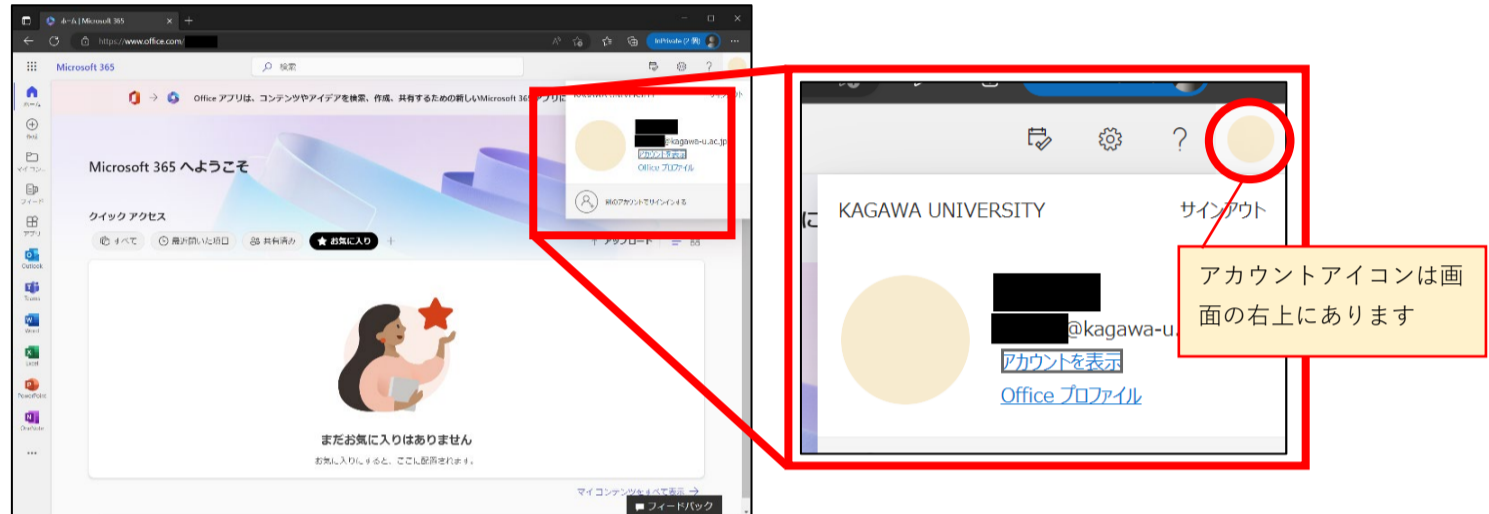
ホーム | Microsoft 365

https://www.office.com/

InPrivate

Microsoft 365

検索

Office アプリは、コンテンツやアイデアを検索、作成、共有するための新しいMicrosoft 365アプリに

@kagawa-u.ac.jp

アカウントを表示

Office プロファイル

別のアカウントでサインインする

ホーム

作成

マイコンテンツ

フィード

アプリ

Outlook

Teams

Word

Excel

PowerPoint

OneNote

Microsoft 365 へようこそ

クイック アクセス

すべて

最近開いた項目

共有済み

お気に入り

アップロード

まだお気に入りはありません

お気に入りにすると、ここに表示されます。

マイ コンテンツをすべて表示

フィードバック

KAGAWA UNIVERSITY

サインアウト

@kagawa-u.

アカウントを表示

Office プロファイル

アカウントアイコンは画面の右上にあります